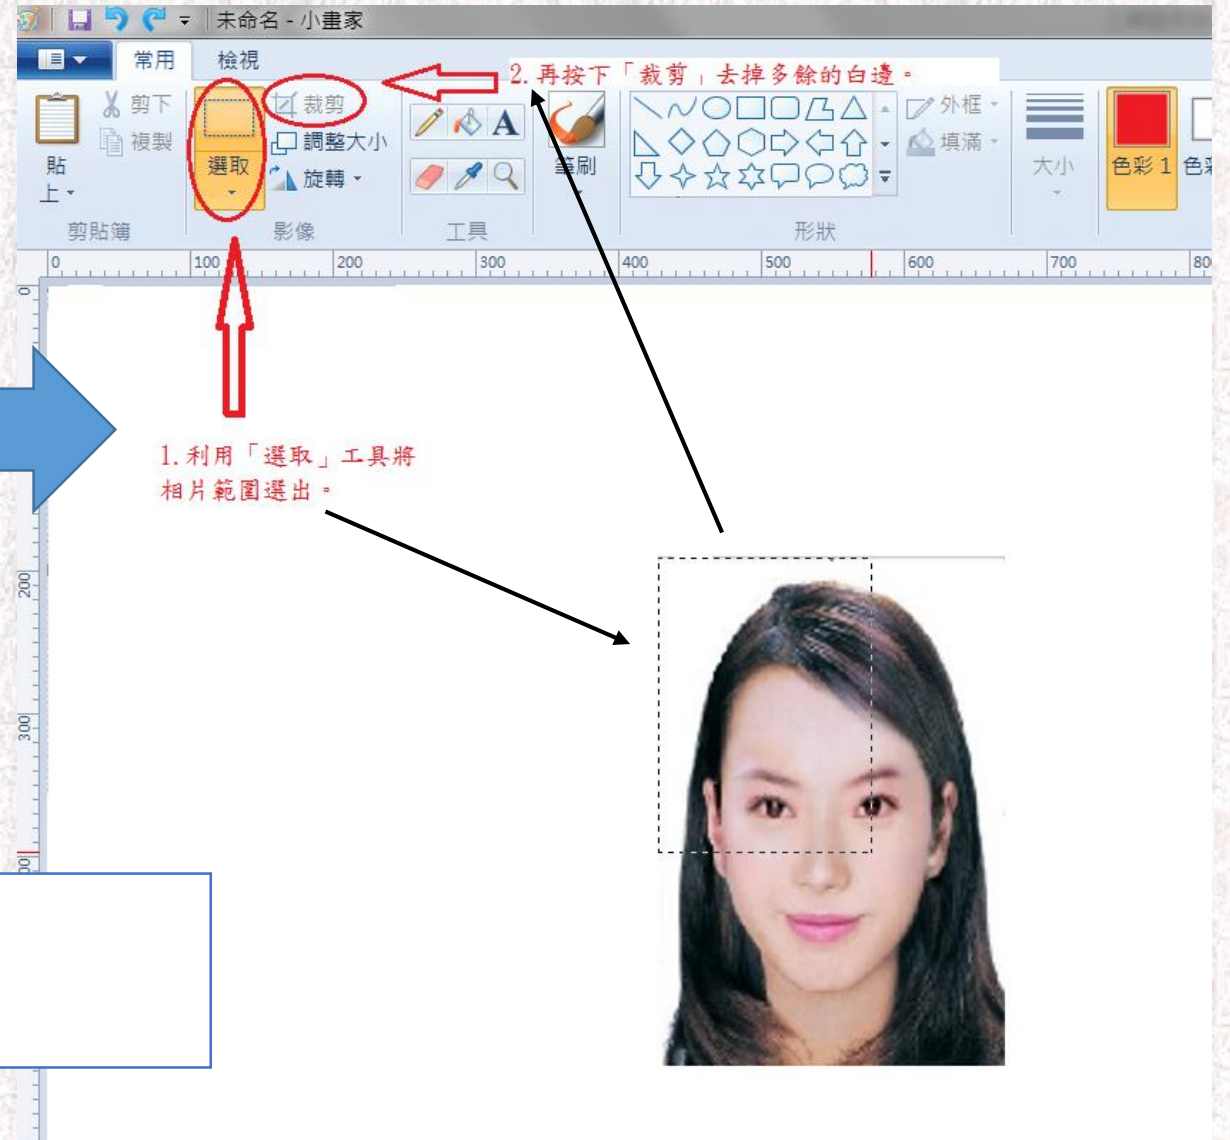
未命名 - 小畫家

常用 檢視

2. 再按下「裁剪」去掉多餘的白邊。

貼上 剪下 複製 選取 裁剪 調整大小 旋轉 筆刷 外框 填滿 大小 色彩 1 色彩

剪貼簿 影像 工具 形狀

0 100 200 300 400 500 600 700 80

0 200 300 00

1. 利用「選取」工具將相片範圍選出。